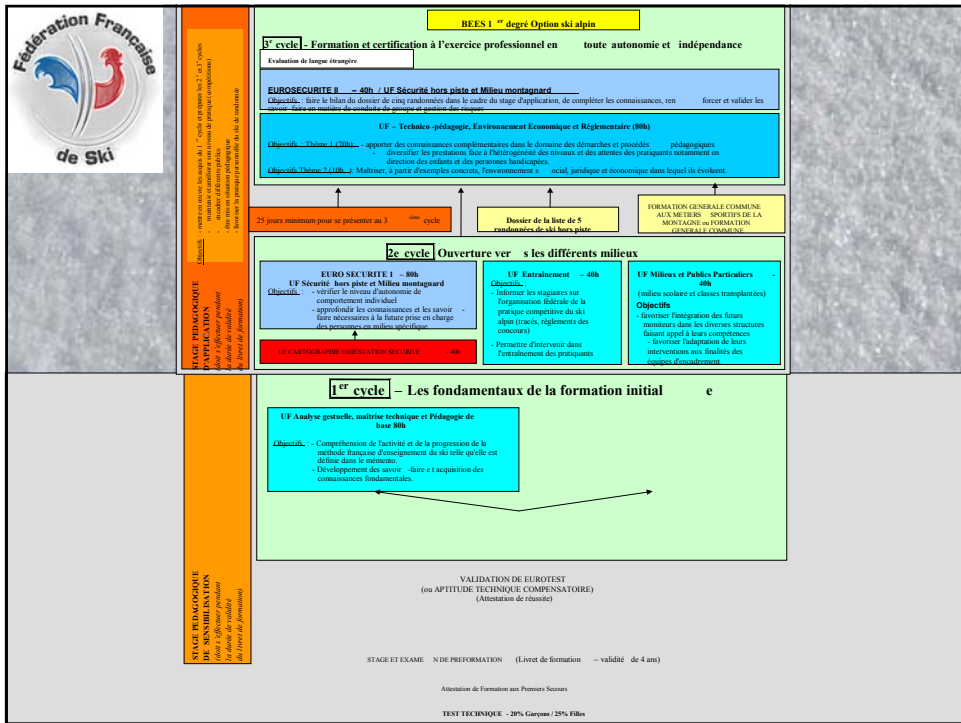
Fédération Française de Ski

BEES 1 er degré Option ski alpin

3e cycle - Formation et certification à l'exercice professionnel en toute autonomie et indépendance

Evaluation de langue étrangère

EUROSECURITE II – 40h / UF Sécurité hors piste et Milieu montagnard
Objectifs : faire le bilan du dossier de cinq randonnées dans le cadre du stage d'application, de compléter les connaissances, renforcer et valider les savoir- faire en matière de conduite de groupe et gestion des risques

UF – Technico -pédagogie, Environnement Economique et Réglementaire (80h)
Objectifs Thème 1 (20h) : - apporter des connaissances complémentaires dans le domaine des démarches et procédés pédagogiques
- diversifier les prestations face à l'hétérogénéité des niveaux et des attentes des pratiquants notamment en direction des enfants et des personnes handicapées.
Objectifs Thème 2 (10h ): Maîtriser, à partir d'exemples concrets, l'environnement social, juridique et économique dans lequel ils évoluent.

25 jours minimum pour se présenter au 3 ème cycle

Dossier de la liste de 5 randonnées de ski hors piste

FORMATION GENERALE COMMUNE AUX METIERS SPORTIFS DE LA MONTAGNE ou FORMATION GENERALE COMMUNE

2e cycle Ouverture vers les différents milieux

EURO SECURITE 1 – 80h
UF Sécurité hors piste et Milieu montagnard
Objectifs : - vérifier le niveau d'autonomie de comportement individuel
- approfondir les connaissances et les savoir faire nécessaires à la future prise en charge des personnes en milieu spécifique

UF CARTOGRAPHIE ORIENTATION SECURITE – 40h

UF Entraînement – 40h
Objectifs :
- Informer les stagiaires sur l'organisation fédérale de la pratique compétitive du ski alpin (tracés, règlements des concours)
- Permettre d'intervenir dans l'entraînement des pratiquants

UF Milieux et Publics Particuliers – 40h
(milieu scolaire et classes transplantées)
Objectifs
- favoriser l'intégration des futurs moniteurs dans les diverses structures faisant appel à leurs compétences
- favoriser l'adaptation de leurs interventions aux finalités des équipes d'encadrement

STAGE PEDAGOGIQUE D'APPLICATION (doit s'effectuer pendant la durée de validité du livret de formation)

Objectifs : - mettre en œuvre les acquis du 1er cycle et préparer les 2e et 3e cycles
- maîtriser et utiliser ses niveaux de pratique (compétition)
- aborder différents publics
- être mis en situation pédagogique
- favoriser la pratique personnelle du ski de randonnée

1er cycle – Les fondamentaux de la formation initiale

UF Analyse gestuelle, maîtrise technique et Pédagogie de base 80h
Objectifs : - Compréhension de l'activité et de la progression de la méthode française d'enseignement du ski telle qu'elle est définie dans le mémento.
- Développement des savoir-faire et acquisition des connaissances fondamentales.

STAGE PEDAGOGIQUE DE SENSIBILISATION (doit s'effectuer pendant la durée de validité du livret de formation)

VALIDATION DE EUROTEST
(ou APTITUDE TECHNIQUE COMPENSATOIRE)
(Attestation de réussite)

STAGE ET EXAMEN DE PREFORMATION (Livret de formation – validité de 4 ans)

Attestation de Formation aux Premiers Secours

TEST TECHNIQUE - 20% Garçons / 25% Filles